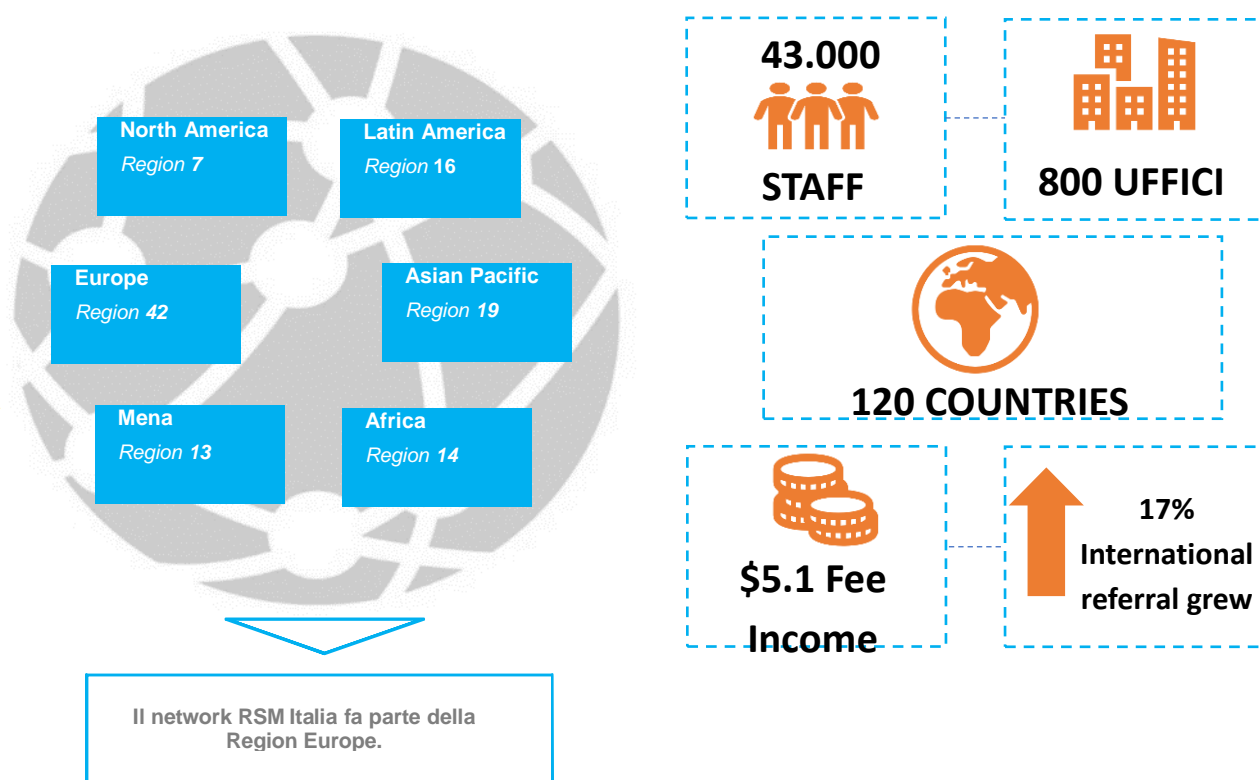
North America
Region 7

Latin America
Region 16

Europe
Region 42

Asian Pacific
Region 19

Mena
Region 13

Africa
Region 14

Il network RSM Italia fa parte della Region Europe.

43.000
STAFF

800 UFFICI

120 COUNTRIES

$5.1 Fee Income

17%
International referral grew